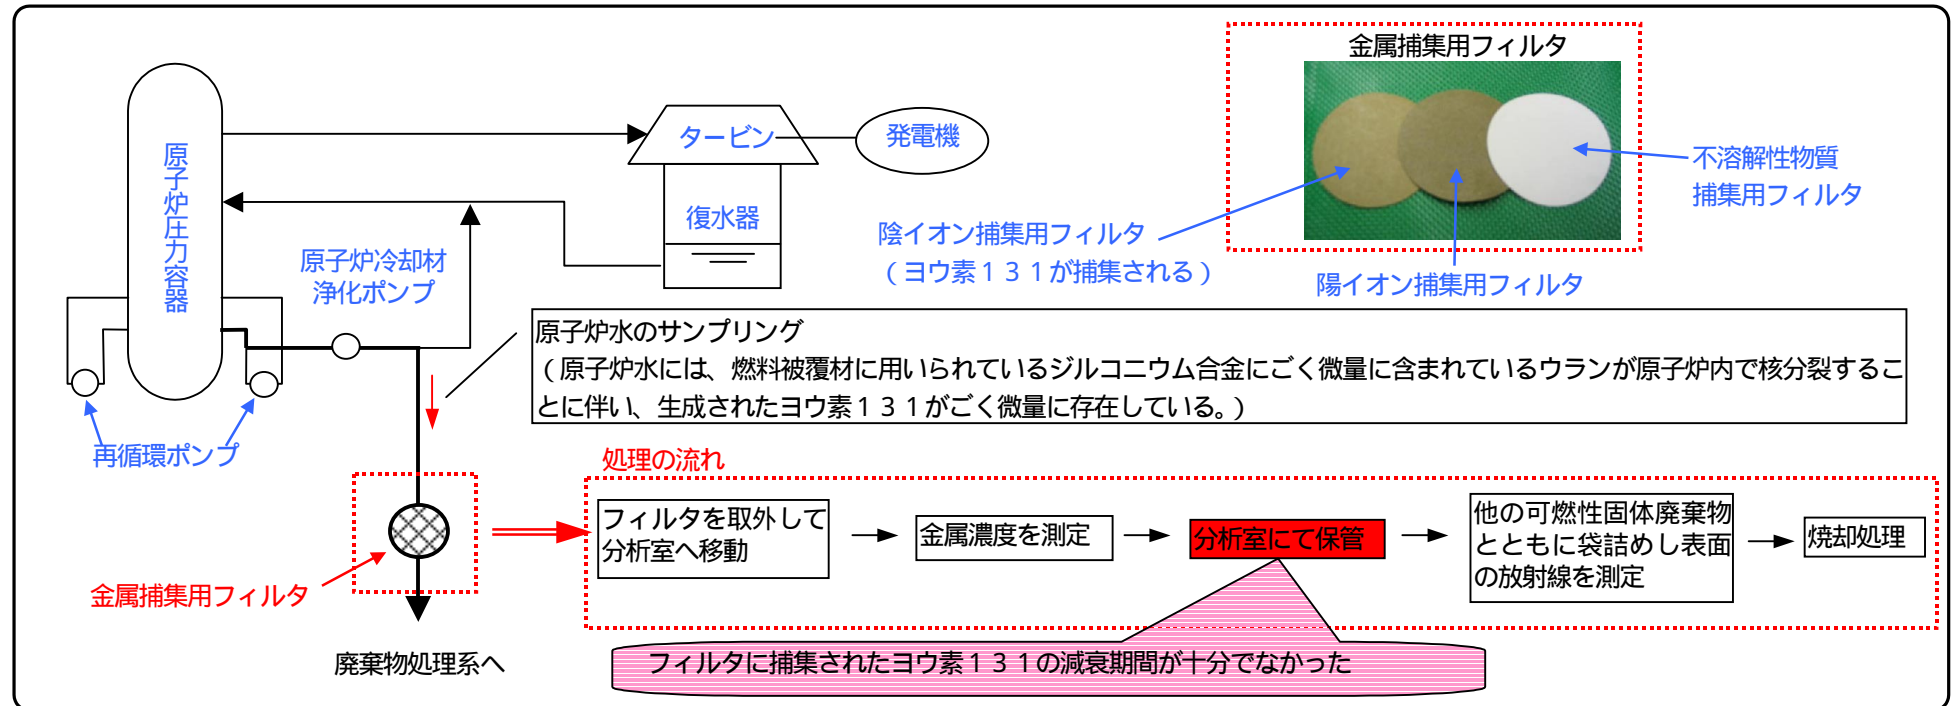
原子炉圧力容器

タービン

発電機

復水器

原子炉冷却材浄化ポンプ

再循環ポンプ

金属捕集用フィルタ

不溶解性物質捕集用フィルタ

陰イオン捕集用フィルタ
（ヨウ素１３１が捕集される）

陽イオン捕集用フィルタ

原子炉水のサンプリング
（原子炉水には、燃料被覆材に用いられているジルコニウム合金にごく微量に含まれているウランが原子炉内で核分裂することに伴い、生成されたヨウ素１３１がごく微量に存在している。）

処理の流れ

フィルタを取外して分析室へ移動 → 金属濃度を測定 → 分析室にて保管 → 他の可燃性固体廃棄物とともに袋詰めし表面の放射線を測定 → 焼却処理

金属捕集用フィルタ

廃棄物処理系へ

フィルタに捕集されたヨウ素１３１の減衰期間が十分でなかった